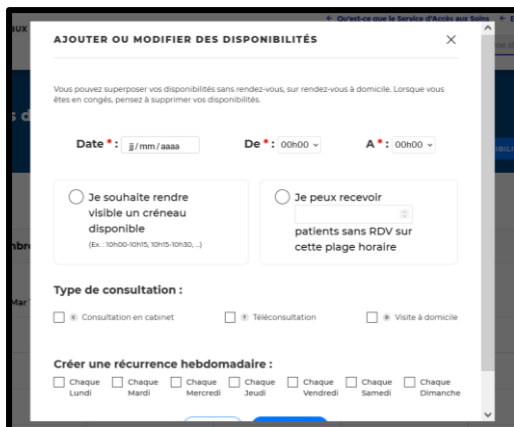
← Qu'est-ce que le Service d'Accès aux Soins

AJOUTER OU MODIFIER DES DISPONIBILITÉS

×

Vous pouvez superposer vos disponibilités sans rendez-vous, sur rendez-vous à domicile. Lorsque vous êtes en congés, pensez à supprimer vos disponibilités.

Date * : jj/mm/aaaa

De * : 00h00

A * : 00h00

Je souhaite rendre visible un créneau disponible
(Ex. : 10h00-10h15, 10h15-10h30, ...)

Je peux recevoir
patients sans RDV sur cette plage horaire

Type de consultation :

Consultation en cabinet

Téléconsultation

Visite à domicile

Créer une récurrence hebdomadaire :

Chaque Lundi

Chaque Mardi

Chaque Mercredi

Chaque Jeudi

Chaque Vendredi

Chaque Samedi

Chaque Dimanche